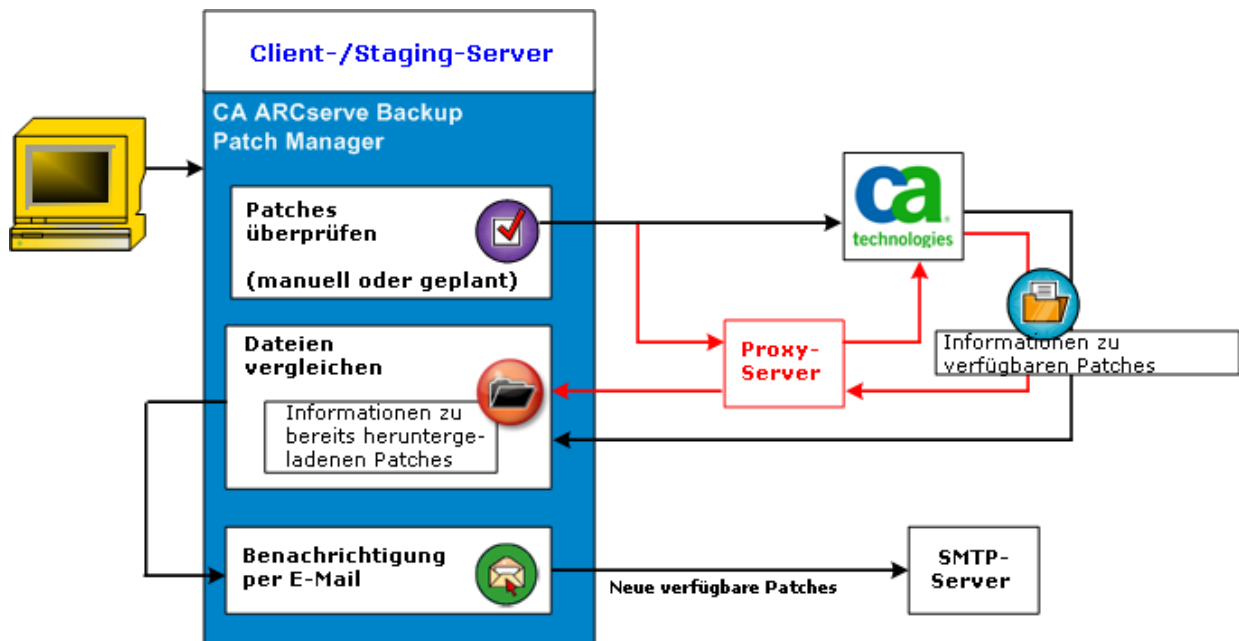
Client-/Staging-Server

CA ARCserve Backup Patch Manager

Patches überprüfen

(manuell oder geplant)

ca technologies

Informationen zu verfügbaren Patches

Proxy-Server

Dateien vergleichen

Informationen zu bereits heruntergeladenen Patches

Benachrichtigung per E-Mail

Neue verfügbare Patches

SMTP-Server